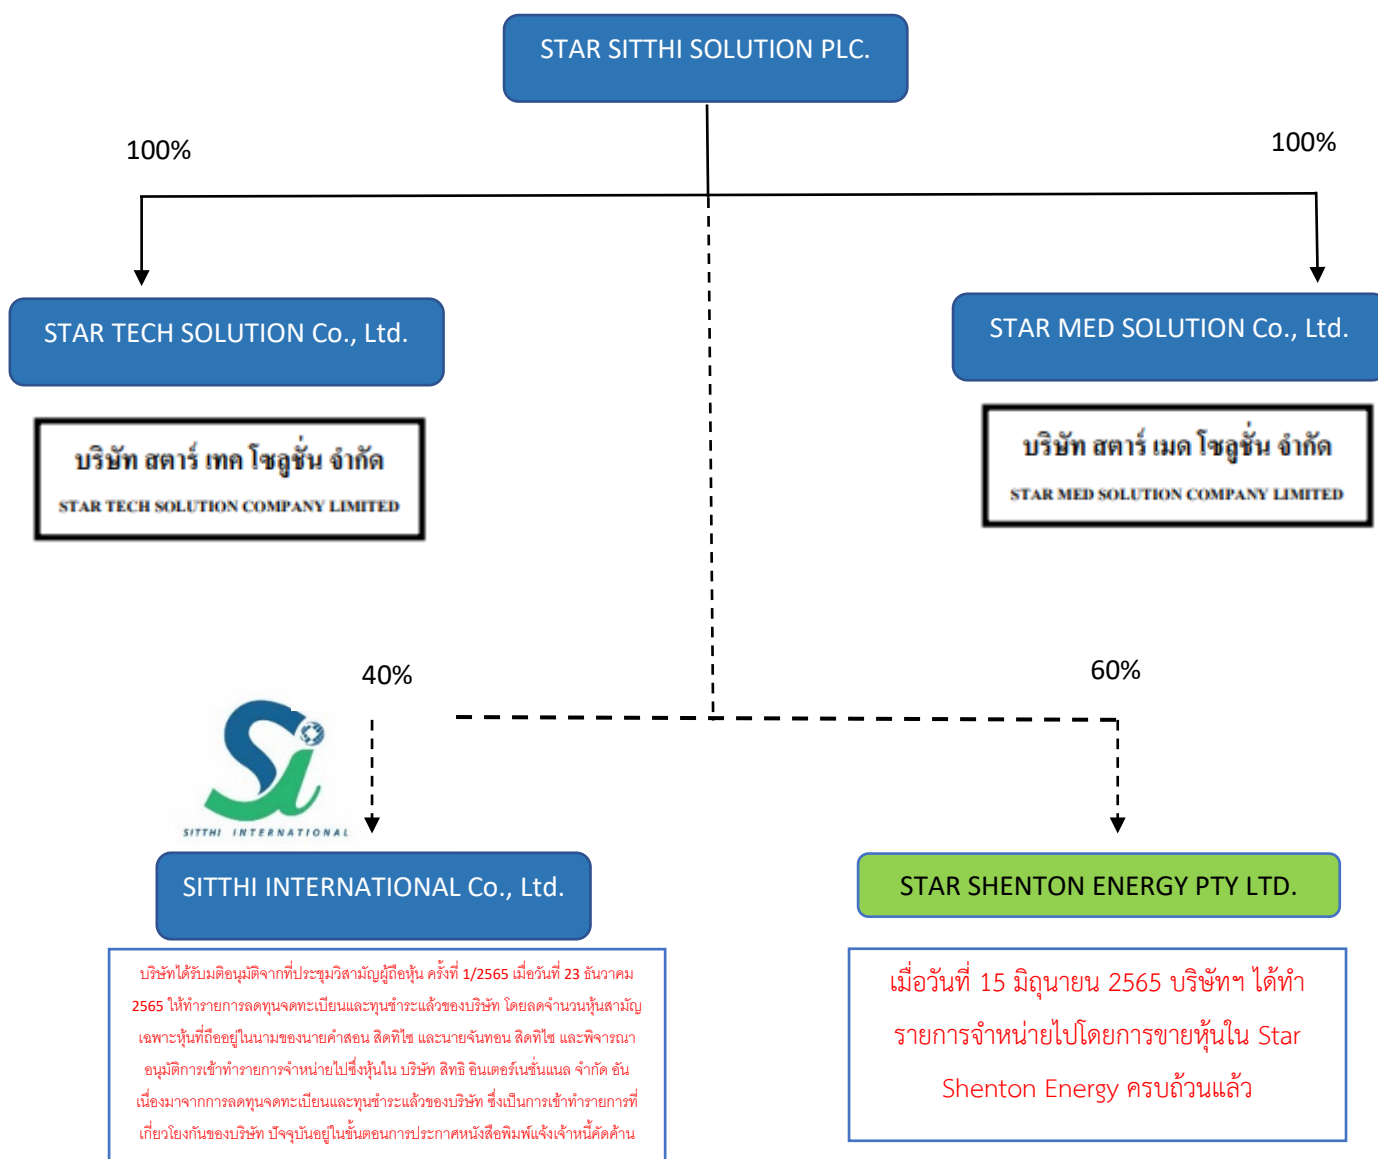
STAR SITTHI SOLUTION PLC.

100%

100%

STAR TECH SOLUTION Co., Ltd.

บริษัท สตาร์ เทค โซลูชั่น จำกัด
STAR TECH SOLUTION COMPANY LIMITED

STAR MED SOLUTION Co., Ltd.

บริษัท สตาร์ เมด โซลูชั่น จำกัด
STAR MED SOLUTION COMPANY LIMITED

40%

60%

SITTHI INTERNATIONAL

SITTHI INTERNATIONAL Co., Ltd.

STAR SHENTON ENERGY PTY LTD.

บริษัทได้รับมติอนุมัติจากที่ประชุมวิสามัญผู้ถือหุ้น ครั้งที่ 1/2565 เมื่อวันที่ 23 ธันวาคม 2565 ให้ทำรายการลดทุนจดทะเบียนและทุนชำระแล้วของบริษัท โดยลดจำนวนหุ้นสามัญเฉพาะหุ้นที่ถืออยู่ในนามของนายคำสอน สิดทิไช และนายจันทอน สิดทิไช และพิจารณาอนุมัติการเข้าทำรายการจำหน่ายไปซึ่งหุ้นใน บริษัท สิทธิ อินเตอร์เนชั่นแนล จำกัด อันเนื่องมาจากการลดทุนจดทะเบียนและทุนชำระแล้วของบริษัท ซึ่งเป็นการเข้าทำรายการที่เกี่ยวโยงกันของบริษัท ปัจจุบันอยู่ในขั้นตอนการประกาศหนังสือพิมพ์แจ้งเจ้าหนี้คัดค้าน

เมื่อวันที่ 15 มิถุนายน 2565 บริษัทฯ ได้ทำรายการจำหน่ายไปโดยการขายหุ้นใน Star Shenton Energy ครบถ้วนแล้ว